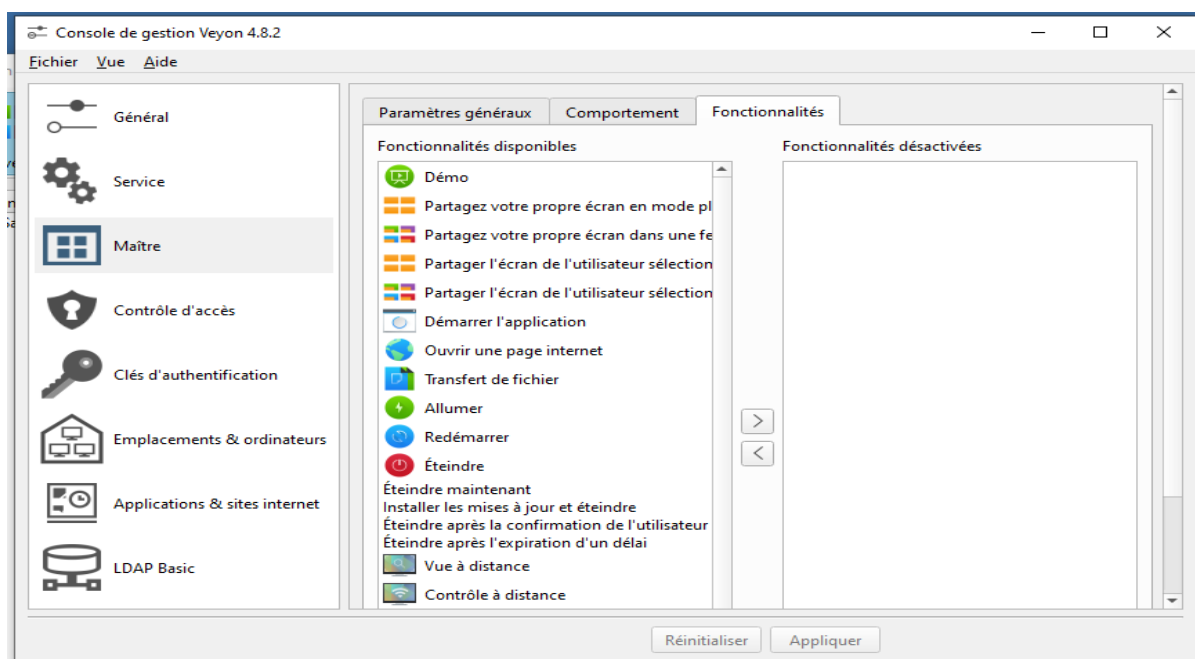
Console de gestion Veyon 4.8.2

Fichier Vue Aide

Général
Service
Maître
Contrôle d'accès
Clés d'authentification
Emplacements & ordinateurs
Applications & sites internet
LDAP Basic

Paramètres généraux | Comportement | Fonctionnalités

Fonctionnalités disponibles

Démo
Partagez votre propre écran en mode pl
Partagez votre propre écran dans une fe
Partager l'écran de l'utilisateur sélection
Partager l'écran de l'utilisateur sélection
Démarrer l'application
Ouvrir une page internet
Transfert de fichier
Allumer
Redémarrer
Éteindre
Éteindre maintenant
Installer les mises à jour et éteindre
Éteindre après la confirmation de l'utilisateur
Éteindre après l'expiration d'un délai
Vue à distance
Contrôle à distance

Fonctionnalités désactivées

>
<

Réinitialiser Appliquer